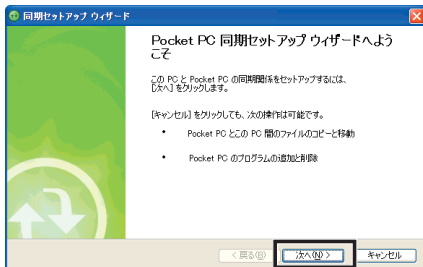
同期セットアップ ウィザード

Pocket PC 同期セットアップ ウィザードへようこそ

この PC と Pocket PC の同期関係をセットアップするには、[次へ] をクリックします。

[キャンセル] をクリックしても、次の操作は可能です。

• Pocket PC とこの PC 間のファイルのコピーと移動

• Pocket PC のプログラムの追加と削除

< 戻る(B)
次へ(N) >
キャンセル